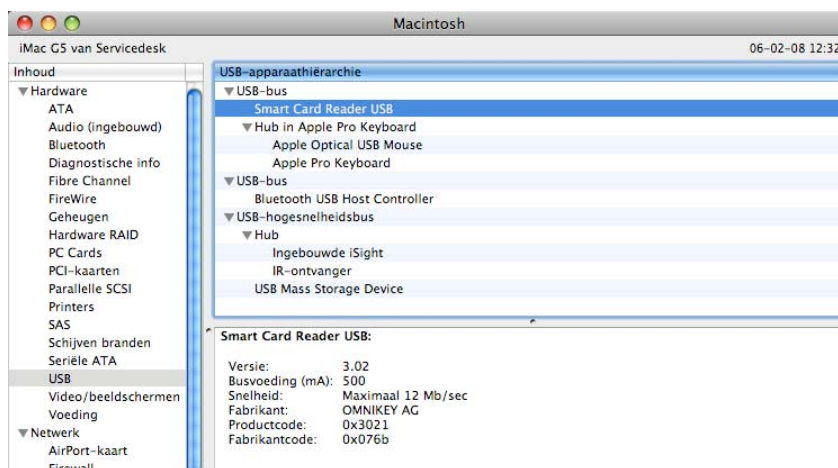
Macintosh

iMac G5 van Servicedesk

06-02-08 12:32

Inhoud

▼Hardware
ATA
Audio (ingebouwd)
Bluetooth
Diagnostische info
Fibre Channel
FireWire
Geheugen
Hardware RAID
PC Cards
PCI-kaarten
Parallelle SCSI
Printers
SAS
Schijven branden
Seriële ATA
USB
Video/beeldschermen
Voeding
▼Netwerk
AirPort-kaart
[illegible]

USB-apparaathiërarchie

▼USB-bus
Smart Card Reader USB
▼Hub in Apple Pro Keyboard
Apple Optical USB Mouse
Apple Pro Keyboard
▼USB-bus
Bluetooth USB Host Controller
▼USB-hogesnelheidsbus
▼Hub
Ingebouwde iSight
IR-ontvanger
USB Mass Storage Device

Smart Card Reader USB:

| | |
|---|---|
| Versie: | 3.02 |
| Busvoeding (mA): | 500 |
| Snelheid: | Maximaal 12 Mb/sec |
| Fabrikant: | OMNIKEY AG |
| Productcode: | 0x3021 |
| Fabrikantcode: | 0x076b |